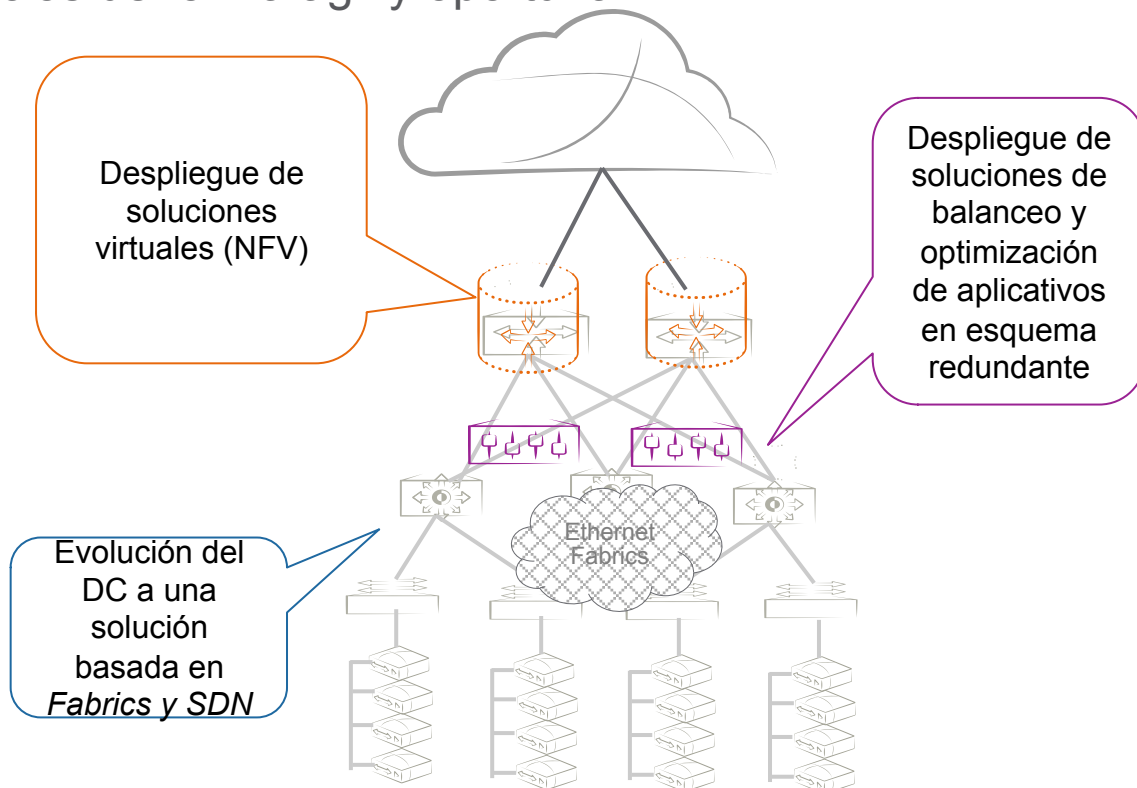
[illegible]

Despliegue de soluciones virtuales (NFV)

Despliegue de soluciones de balanceo y optimización de aplicativos en esquema redundante

Ethernet Fabrics

Evolución del DC a una solución basada en *Fabrics y SDN*